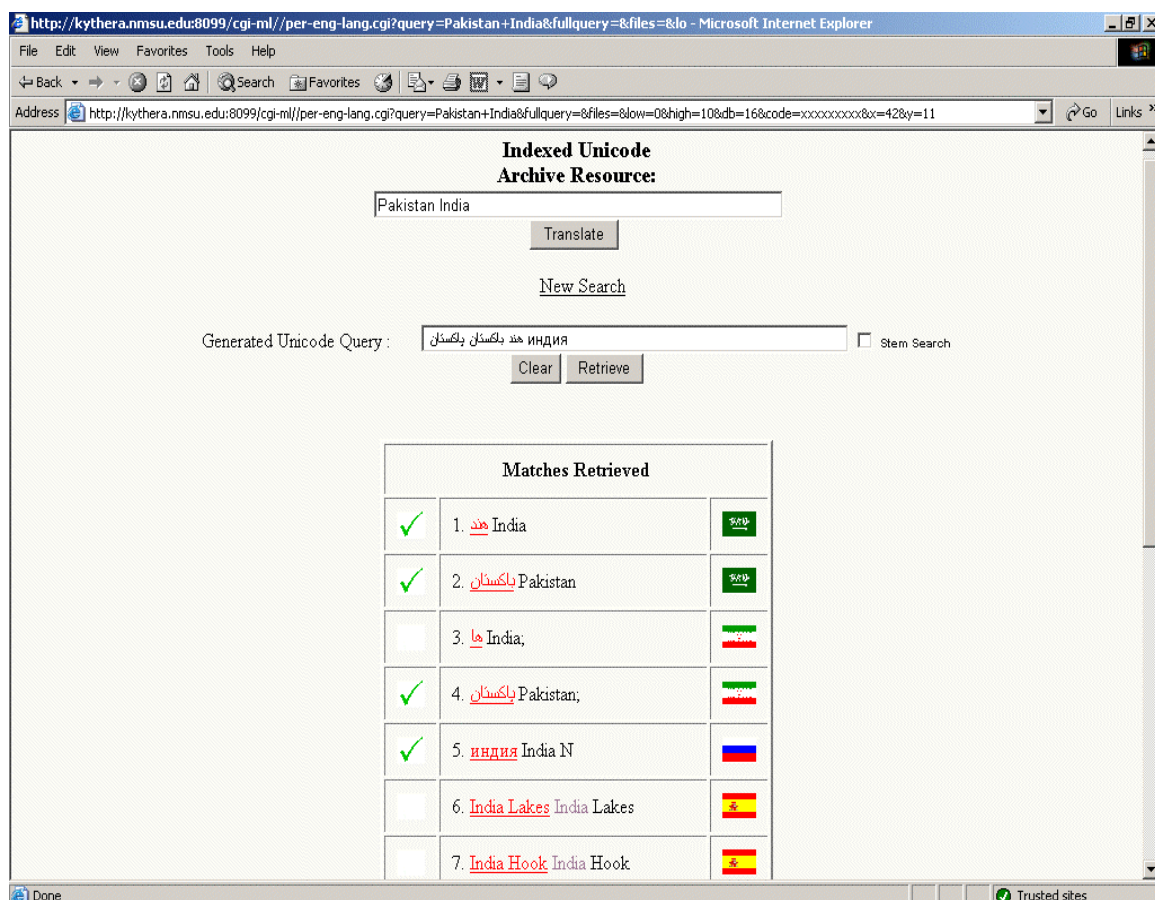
http://kythera.nmsu.edu:8099/cgi-ml//per-eng-lang.cgi?query=Pakistan+India&fullquery=&files=&lo - Microsoft Internet Explorer

File Edit View Favorites Tools Help

Back Search Favorites

Address http://kythera.nmsu.edu:8099/cgi-ml//per-eng-lang.cgi?query=Pakistan+India&fullquery=&files=&low=0&high=10&db=16&code=xxxxxxxxx&x=42&y=11 Go Links

Indexed Unicode
Archive Resource:

Pakistan India

Translate

New Search

Generated Unicode Query : هند باكستان پاكستان индия Stem Search

Clear Retrieve

| Matches Retrieved | | |
|---|---|---|
| ✓ | 1. هند India | |
| ✓ | 2. باكستان Pakistan | |
| | 3. ها India; | |
| ✓ | 4. پاكستان Pakistan; | |
| ✓ | 5. индия India N | |
| | 6. India Lakes India Lakes | |
| | 7. India Hook India Hook | |

Done Trusted sites